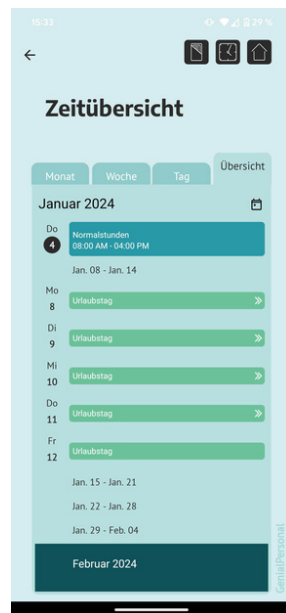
15:33 29 %

←

Zeitübersicht

Monat
Woche
Tag
Übersicht

Januar 2024

Do
4
Normalstunden
08:00 AM - 04:00 PM

Jan. 08 - Jan. 14

Mo
8
Urlaubstag

Di
9
Urlaubstag

Mi
10
Urlaubstag

Do
11
Urlaubstag

Fr
12
Urlaubstag

Jan. 15 - Jan. 21

Jan. 22 - Jan. 28

Jan. 29 - Feb. 04

Februar 2024

GetitalPersonal